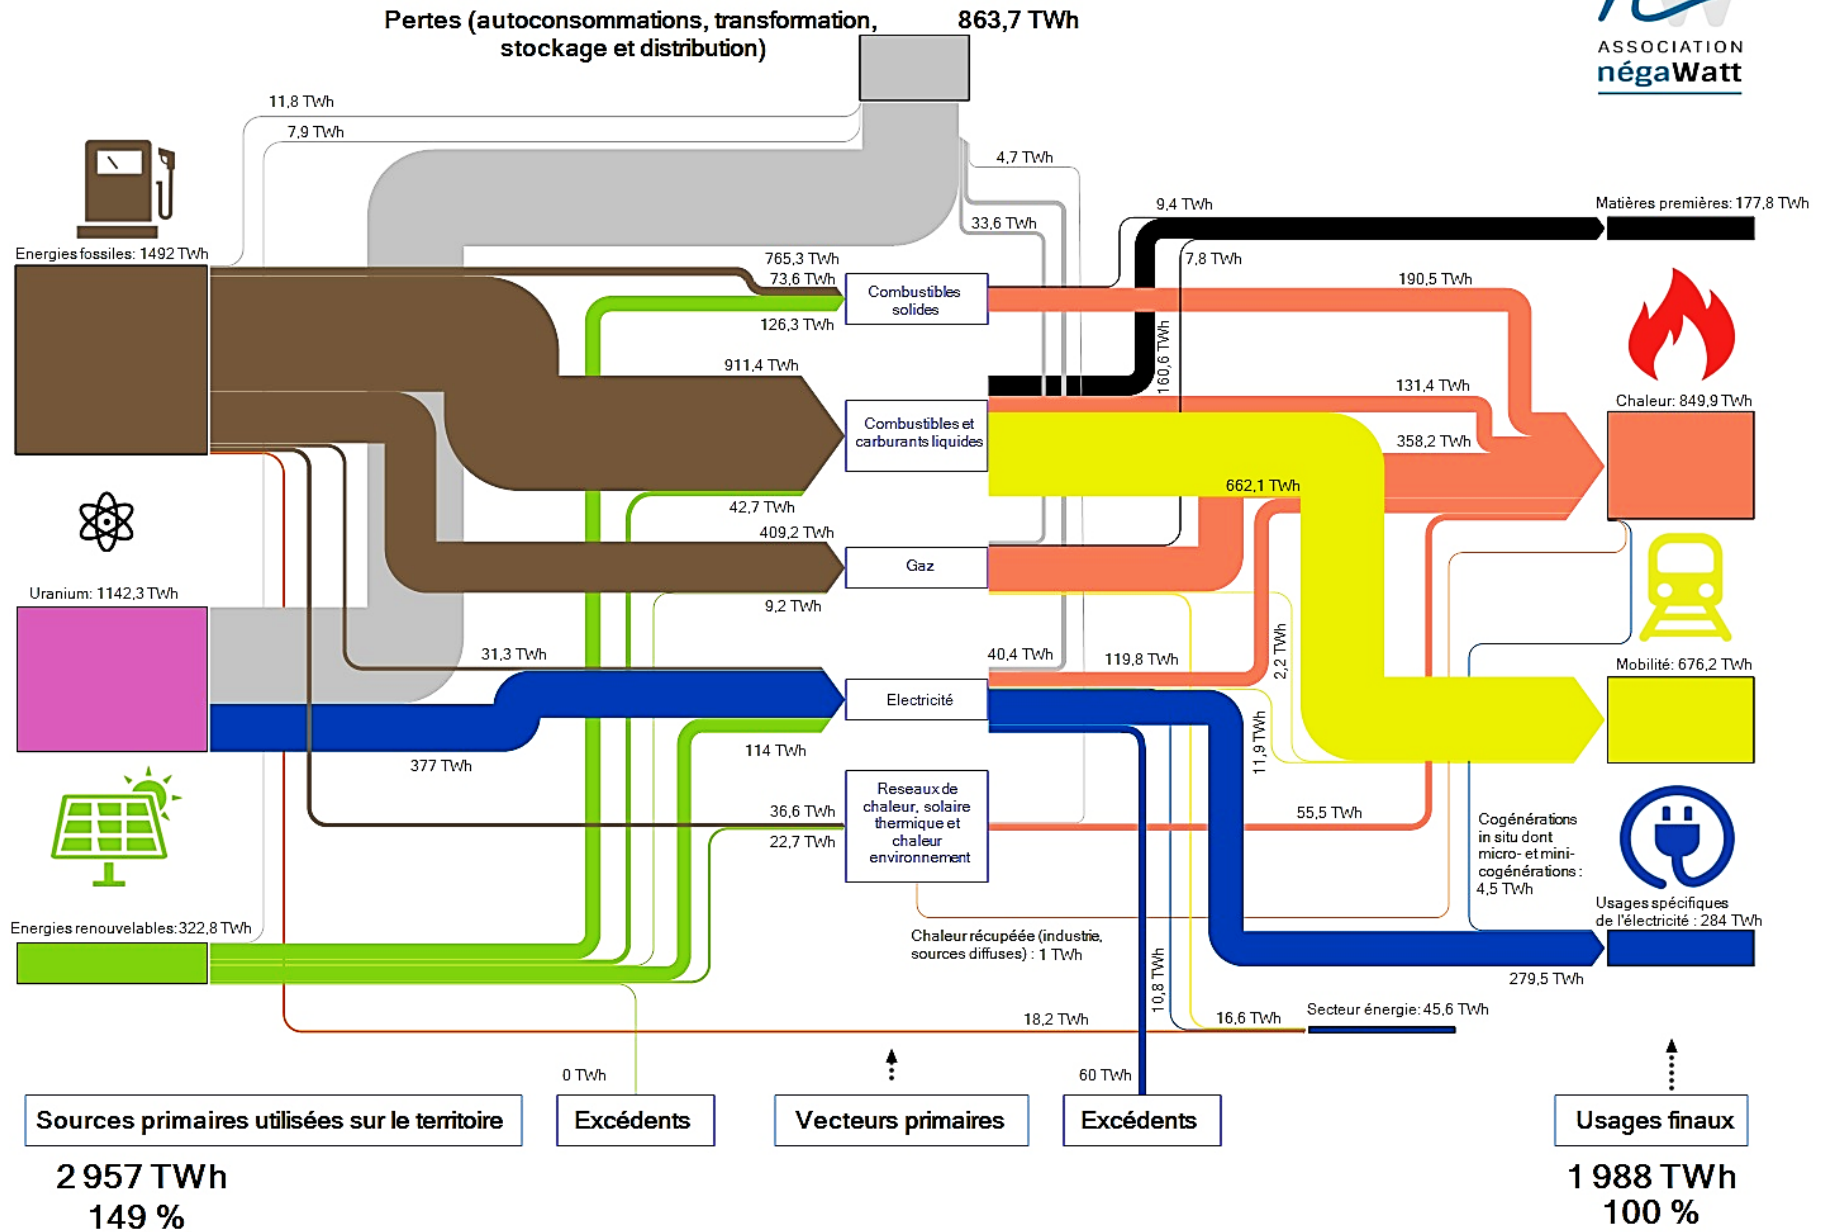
Pertes (autoconsommations, transformation, stockage et distribution) 863,7 TWh

ASSOCIATION négaWatt

11,8 TWh
7,9 TWh
4,7 TWh
33,6 TWh
9,4 TWh
Matières premières: 177,8 TWh
7,8 TWh
Energies fossiles: 1492 TWh
765,3 TWh
73,6 TWh
Combustibles solides
190,5 TWh
126,3 TWh
160,6 TWh
911,4 TWh
131,4 TWh
Chaleur: 849,9 TWh
Combustibles et carburants liquides
358,2 TWh
662,1 TWh
42,7 TWh
409,2 TWh
Gaz
Uranium: 1142,3 TWh
9,2 TWh
2,2 TWh
31,3 TWh
40,4 TWh
119,8 TWh
Mobilité: 676,2 TWh
Electricité
377 TWh
114 TWh
11,9 TWh
36,6 TWh
Reseaux de chaleur, solaire thermique et chaleur environnement
55,5 TWh
22,7 TWh
Cogénérations in situ dont micro- et mini-cogénérations : 4,5 TWh
Usages spécifiques de l'électricité : 284 TWh
Energies renouvelables: 322,8 TWh
Chaleur récupérée (industrie, sources diffuses) : 1 TWh
10,8 TWh
279,5 TWh
Secteur énergie: 45,6 TWh
18,2 TWh
16,6 TWh
0 TWh
60 TWh

Sources primaires utilisées sur le territoire
Excédents
Vecteurs primaires
Excédents
Usages finaux

2 957 TWh
149 %

1 988 TWh
100 %